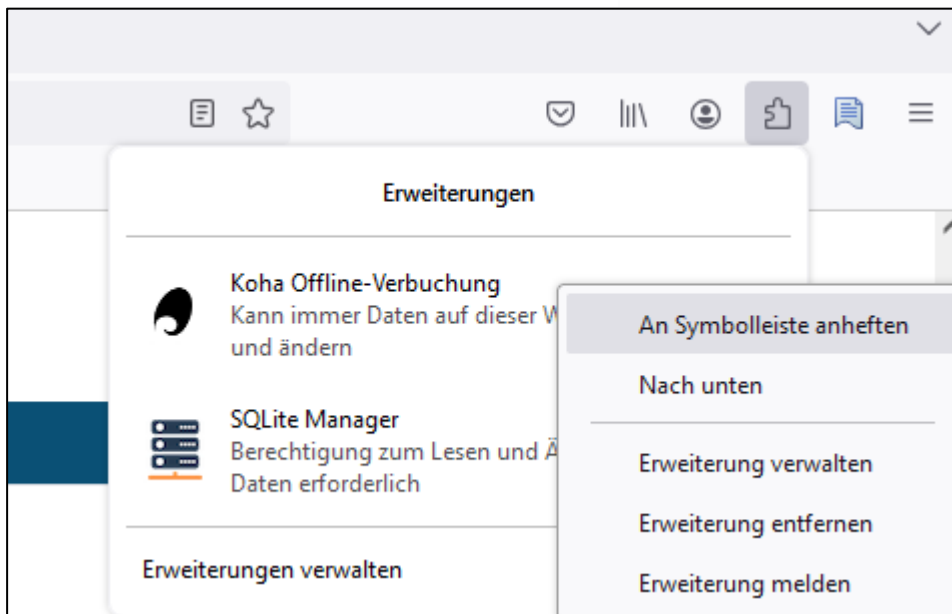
Erweiterungen

Koha Offline-Verbuchung
Kann immer Daten auf dieser W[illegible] und ändern

SQLite Manager
Berechtigung zum Lesen und Ä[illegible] Daten erforderlich

Erweiterungen verwalten

An Symbolleiste anheften
Nach unten
Erweiterung verwalten
Erweiterung entfernen
Erweiterung melden